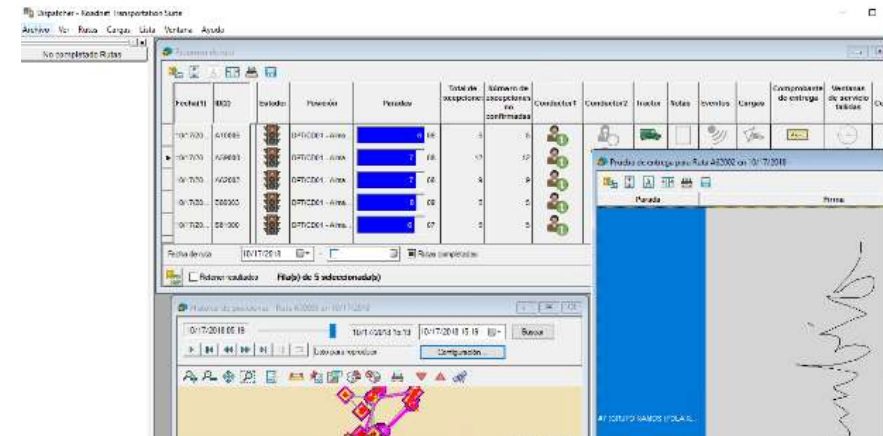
Dispatcher - Roadnet Transportation Suite

Archivo Ver Rutas Cargas Lista Ventana Ayuda

No completado Rutas

Resumen de ruta

| Fecha(1) | ID(2) | Estado | Posición | Paradas | | Total de excepciones | Número de excepciones no confirmadas | Conductor1 | Conductor2 | Tractor | Notas | Eventos | Cargas | Comprobante de entrega | Ventanas de servicio totales |
|---|---|---|---|---|---|---|---|---|---|---|---|---|---|---|---|
| 10/17/20... | A10005 | | OPTICD01 - Alma... | 6 | 18 | 6 | 6 | | | | | | | | |
| 10/17/20... | A20002 | | OPTICD01 - Alma... | 7 | 08 | 17 | 17 | | | | | | | | |
| 10/17/20... | A40007 | | OPTICD01 - Alma... | 9 | 08 | 9 | 9 | | | | | | | | |
| 10/17/20... | E80003 | | OPTICD01 - Alma... | 5 | 08 | 5 | 5 | | | | | | | | |
| 10/17/20... | E81000 | | OPTICD01 - Alma... | 6 | 07 | 5 | 5 | | | | | | | | |

Fecha de ruta 10/17/2018 Rutas completadas

Retener resultados Fila(s) de 5 seleccionada(s)

Prueba de entrega para Ruta A20002 en 10/17/2018

Parada Firma

A7 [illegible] RAMOS (PLAN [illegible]

Historial de posiciones - Ruta A20002 en 10/17/2018

10/17/2018 05:18 10/17/2018 hasta 10/17/2018 15:19 Buscar

Listo para reproducir Configuración...